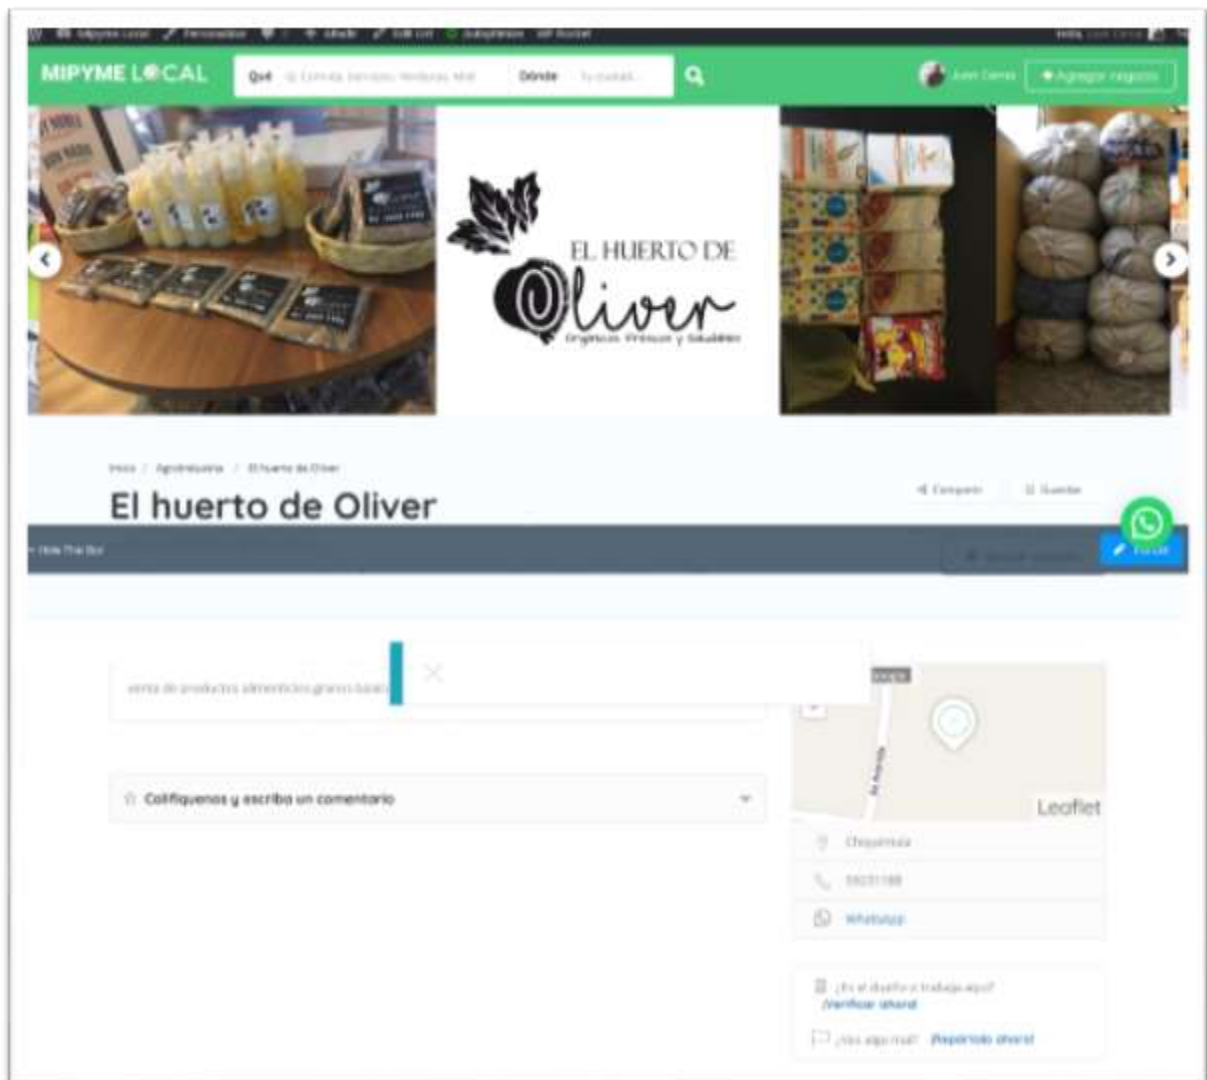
MIPYME LOCAL Qué Dónde

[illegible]

EL HUERTO DE Oliver
Orgánicos Frescos y Saludables

Inicio / Agroindustria / El huerto de Oliver

El huerto de Oliver

Compartir Guardar

Hide The Bar

Editar

venta de productos alimenticios granos basicos

Califíquenos y escriba un comentario

Leaflet

Chiquimula

Whatsapp

¿Es el dueño o trabaja aquí? ¡Verificar ahora!

¿Has algo mal? ¡Repórtalo ahora!